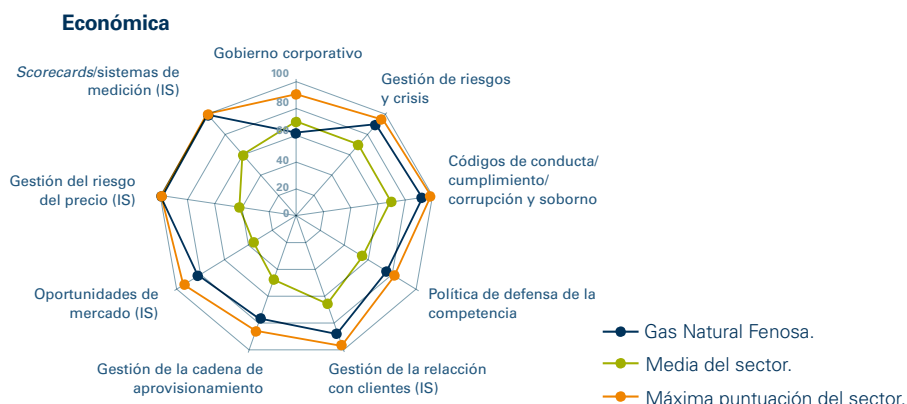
Económica

Gobierno corporativo

100
80
60
40
20
0

Gestión de riesgos y crisis

Códigos de conducta/ cumplimiento/ corrupción y soborno

Política de defensa de la competencia

Gestión de la relacción con clientes (IS)

Gestión de la cadena de aprovisionamiento

Oportunidades de mercado (IS)

Gestión del riesgo del precio (IS)

*Scorecards*/sistemas de medición (IS)

Gas Natural Fenosa.
Media del sector.
Máxima puntuación del sector.